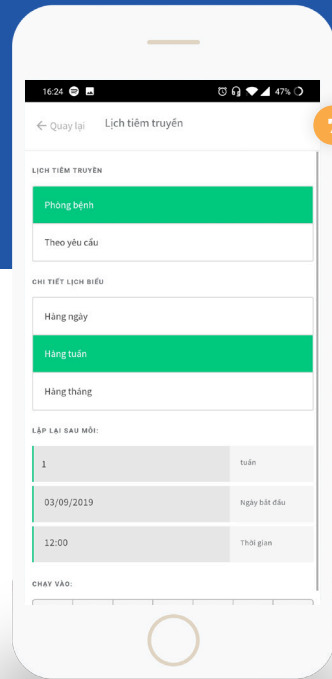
16:24

47%

← Quay lại Lịch tiêm truyền

LỊCH TIÊM TRUYỀN

Phòng bệnh

Theo yêu cầu

CHI TIẾT LỊCH BIỂU

Hàng ngày

Hàng tuần

Hàng tháng

LẶP LẠI SAU MỖI:

1 tuần

03/09/2019 Ngày bắt đầu

12:00 Thời gian

CHẠY VÀO: